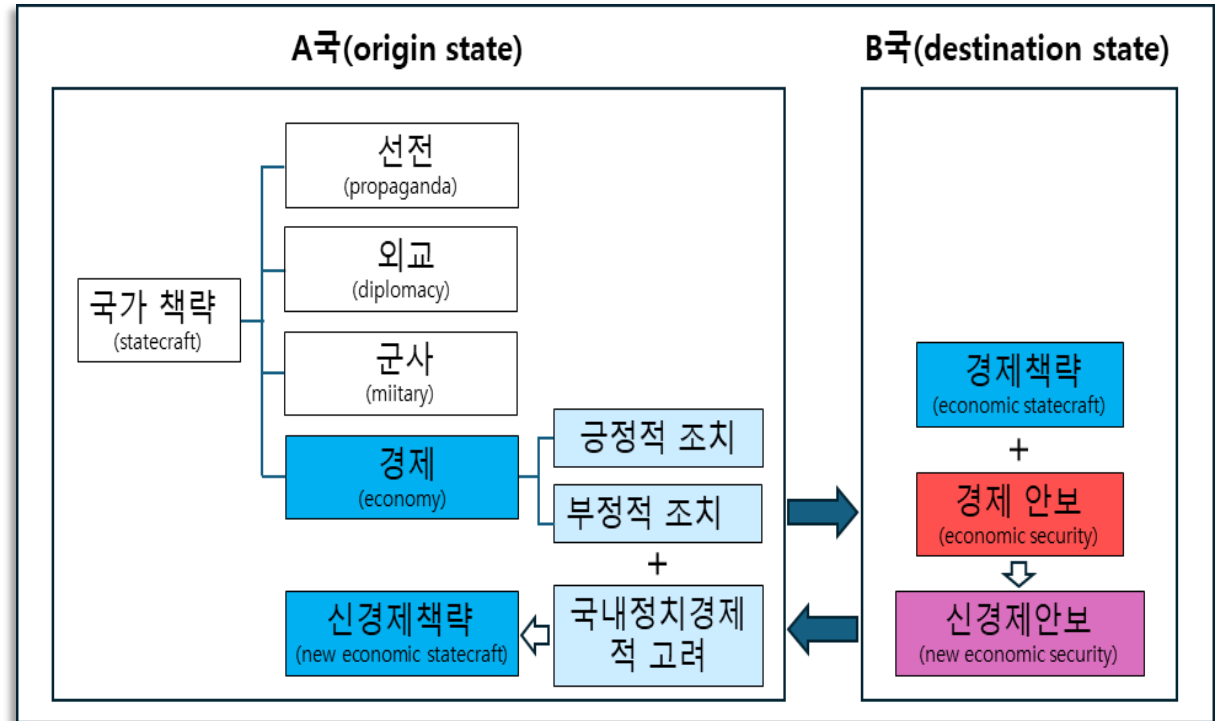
A국(origin state)

국가 책략
(statecraft)

선전
(propaganda)

외교
(diplomacy)

군사
(miitary)

경제
(economy)

긍정적 조치

부정적 조치

+

국내정치경제적 고려

신경제책략
(new economic statecraft)

B국(destination state)

경제책략
(economic statecraft)

+

경제 안보
(economic security)

신경제안보
(new economic security)